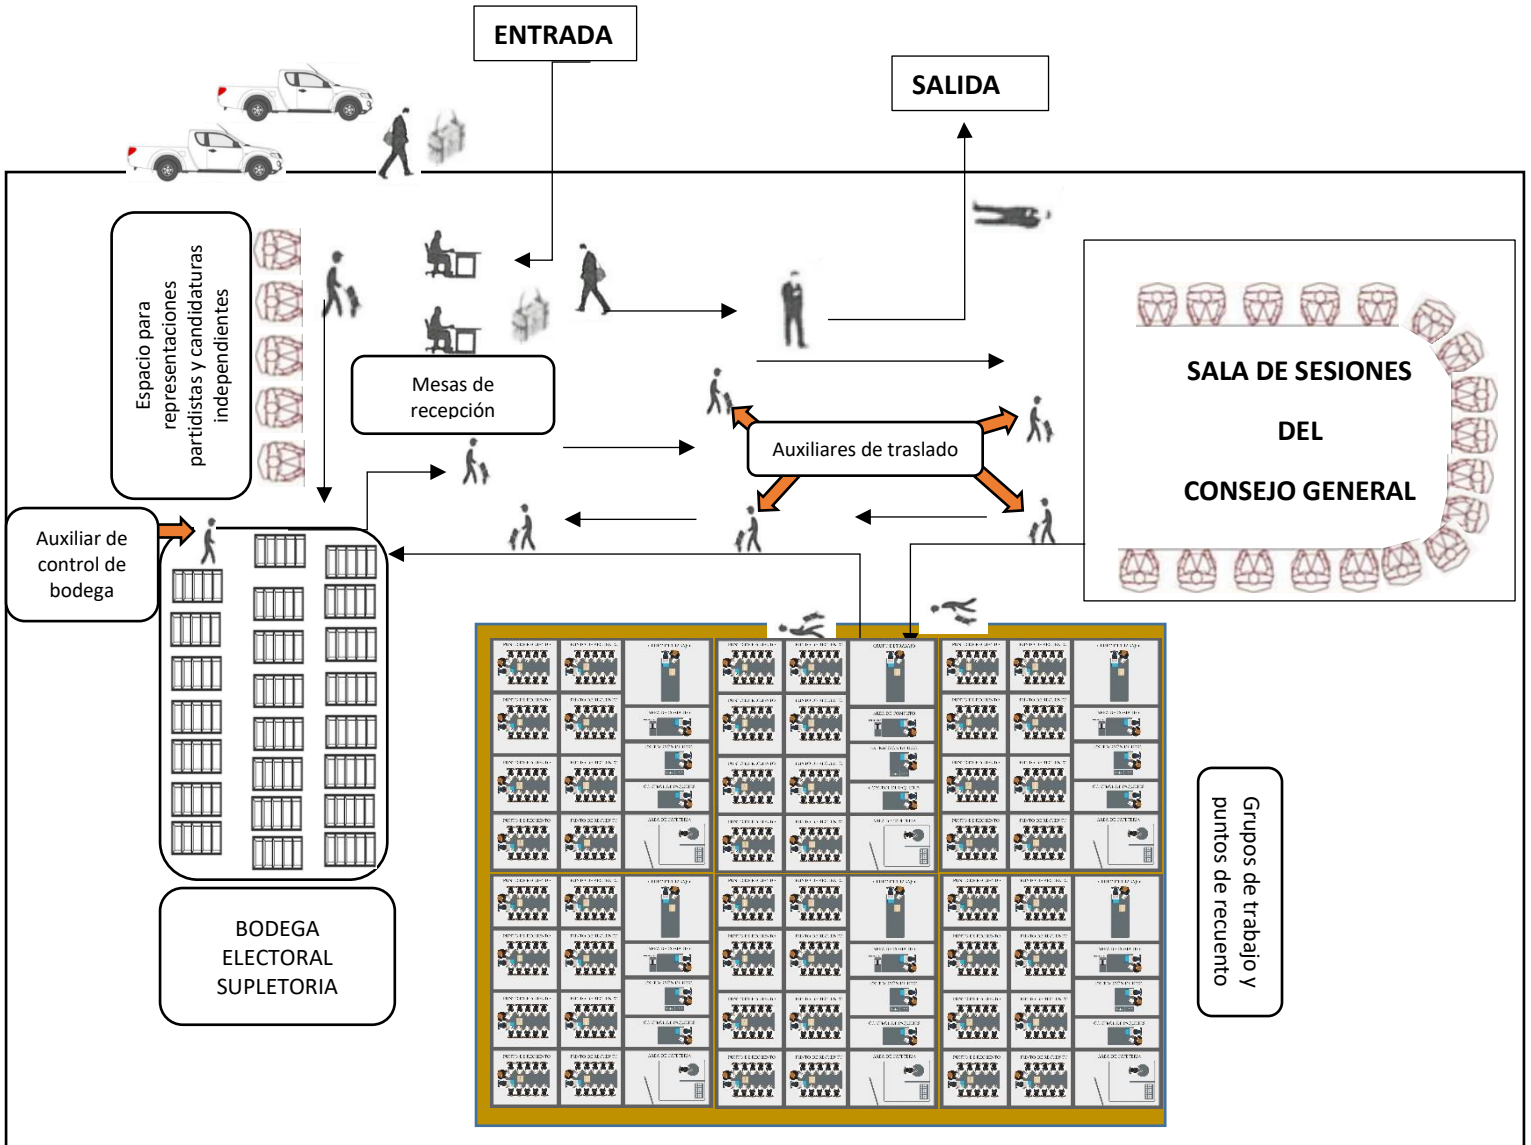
ENTRADA

SALIDA

Espacio para representaciones partidistas y candidaturas independientes

Mesas de recepción

Auxiliares de traslado

SALA DE SESIONES

DEL

CONSEJO GENERAL

Auxiliar de control de bodega

BODEGA ELECTORAL SUPLETORIA

Grupos de trabajo y puntos de recuento

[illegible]